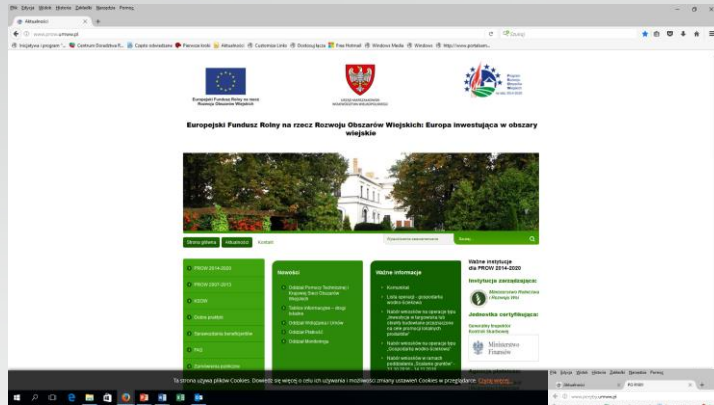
Plik Edycja Widok Historia Zakładki Narzędzia Pomoc

Aktualności

www.prow.umww.pl

Szukaj

Inicjatywy i programy... Centrum Doradztwa R... Często odwiedzane Pierwsze kroki Aktualności Customize Links Dostosuj łącza Free Hotmail Windows Media Windows http://www.portalsam...

Europejski Fundusz Rolny na rzecz Rozwoju Obszarów Wiejskich

Program Rozwoju Obszarów Wiejskich na lata 2014-2020

Europejski Fundusz Rolny na rzecz Rozwoju Obszarów Wiejskich: Europa inwestująca w obszary wiejskie

Strona główna Aktualności Kontakt

Szukaj

PROW 2014-2020

PROW 2007-2013

KSOW

Dobre praktyki

Zaproszenia beneficjentów

FAQ

Nowości

Oddział Pomocy Technicznej i Krajowej Sieci Obszarów Wiejskich

Tablice informacyjne – dla beneficjenta

Oddział Wdrażania Umów

Oddział Płatności

Oddział Monitoringu

Ważne informacje

Komunikat

Lista operacji – gospodarka wodno-ściekowa

Nabór wniosków na operacje typu „Inwestycje w targowiska lub obiekty budowlane przeznaczone na cele promocji lokalnych produktów”

Nabór wniosków na operacje typu „Gospodarka wodno-ściekowa”

Nabór wniosków w ramach poddziałania „Scalanie gruntów”

Ważne instytucje dla PROW 2014-2020

Instytucja zarządzająca:

Ministerstwo Rolnictwa i Rozwoju Wsi

Jednostka certyfikująca:

Generalny Inspektor Kontroli Skarbowej

Ministerstwo Finansów

Ta strona używa plików Cookies. Dowiedz się więcej o celu ich używania i możliwości zmiany ustawień Cookies w przeglądarce. Czytaj więcej...

Plik Edycja Widok Historia Zakładki Narzędzia Pomoc

Aktualności

www.prow.umww.pl